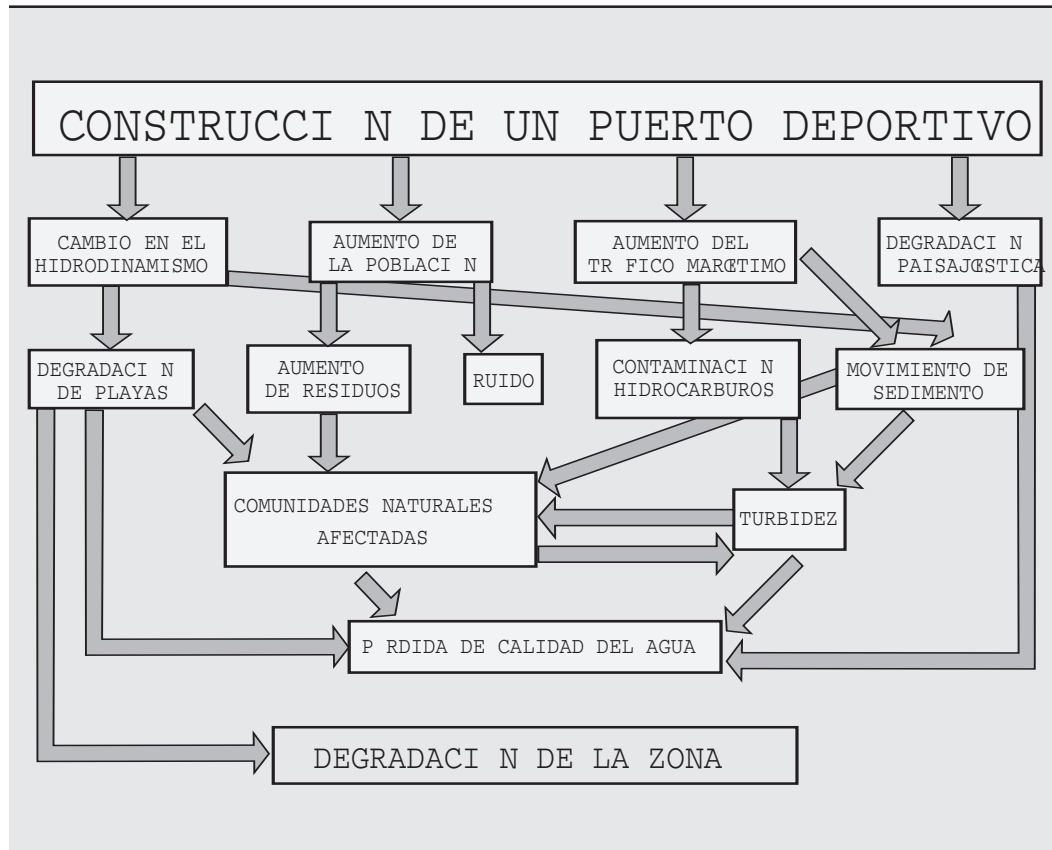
CONSTRUCCI N DE UN PUERTO DEPORTIVO

CAMBIO EN EL HIDRODINAMISMO

AUMENTO DE LA POBLACI N

AUMENTO DEL TR FICO MARŒTIMO

DEGRADACI N PAISAJŒSTICA

DEGRADACI N DE PLAYAS

AUMENTO DE RESIDUOS

RUIDO

CONTAMINACI N HIDROCARBUROS

MOVIMIENTO DE SEDIMENTO

COMUNIDADES NATURALES AFECTADAS

TURBIDEZ

P RDIDA DE CALIDAD DEL AGUA

DEGRADACI N DE LA ZONA